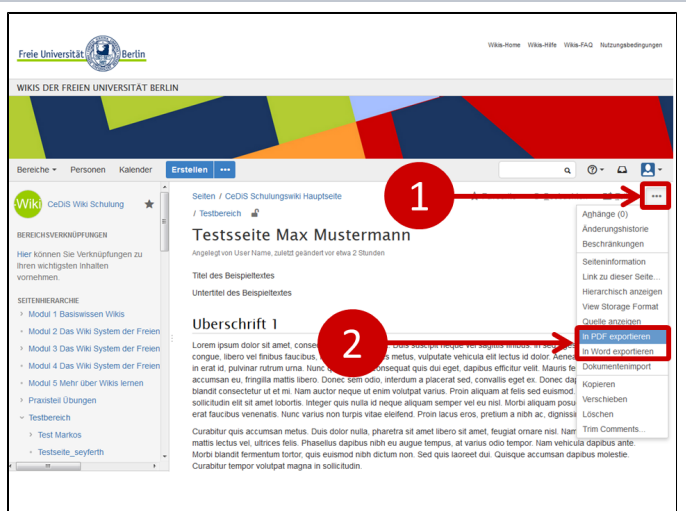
Freie Universität Berlin

Wikis-Home Wikis-Hilfe Wikis-FAQ Nutzungsbedingungen

WIKIS DER FREIEN UNIVERSITÄT BERLIN

Bereiche Personen Kalender Erstellen •••

Wiki CeDiS Wiki Schulung

BEREICHSVERKNÜPFUNGEN

Hier können Sie Verknüpfungen zu Ihren wichtigsten Inhalten vornehmen.

SEITENHIERARCHIE

Modul 1 Basiswissen Wikis
Modul 2 Das Wiki System der Freien
Modul 3 Das Wiki System der Freien
Modul 4 Das Wiki System der Freien
Modul 5 Mehr über Wikis lernen
Praxisteil Übungen
Testbereich
Test Markos
Testseite_seyferth

Seiten / CeDiS Schulungswiki Hauptseite
/ Testbereich

1

•••

Testsseite Max Mustermann

Angelegt von User Name, zuletzt geändert vor etwa 2 Stunden

Titel des Beispieltextes

Untertitel des Beispieltextes

Überschrift 1

2

Lorem ipsum dolor sit amet, conse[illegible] Duis suscipit neque vel sagittis finibus. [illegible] congue, libero vel finibus faucibus, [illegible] metus, vulputate vehicula elit lectus id dolor. Aenea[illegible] in erat id, pulvinar rutrum urna. Nunc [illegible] consequat quis dui eget, dapibus efficitur velit. Mauris fe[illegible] accumsan eu, fringilla mattis libero. Donec sem odio, interdum a placerat sed, convallis eget ex. Donec dap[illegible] blandit consectetur ut et mi. Nam auctor neque ut enim volutpat varius. Proin aliquam at felis sed euismod. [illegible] sollicitudin elit sit amet lobortis. Integer quis nulla id neque aliquam semper vel eu nisl. Morbi aliquam posu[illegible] erat faucibus venenatis. Nunc varius non turpis vitae eleifend. Proin lacus eros, pretium a nibh ac, dignissi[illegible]

Curabitur quis accumsan metus. Duis dolor nulla, pharetra sit amet libero sit amet, feugiat ornare nisl. Nam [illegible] mattis lectus vel, ultrices felis. Phasellus dapibus nibh eu augue tempus, at varius odio tempor. Nam vehicula dapibus ante. Morbi blandit fermentum tortor, quis euismod nibh dictum non. Sed quis laoreet dui. Quisque accumsan dapibus molestie. Curabitur tempor volutpat magna in sollicitudin.

Anhänge (0)
Änderungshistorie
Beschränkungen
Seiteninformation
Link zu dieser Seite...
Hierarchisch anzeigen
View Storage Format
Quelle anzeigen
In PDF exportieren
In Word exportieren
Dokumentenimport
Kopieren
Verschieben
Löschen
Trim Comments...